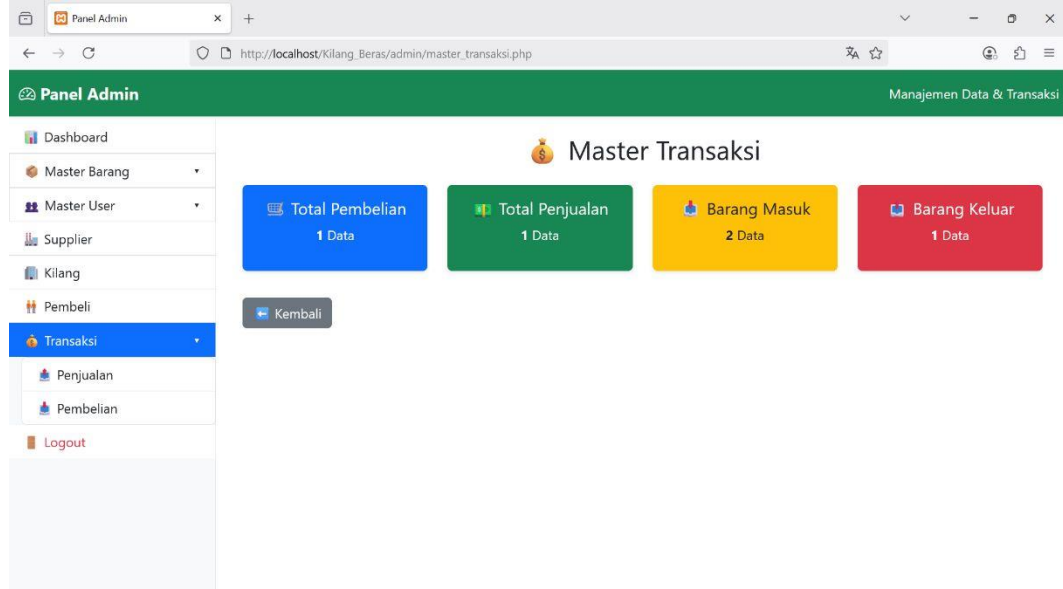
Panel Admin
http://localhost/Kilang_Beras/admin/master_transaksi.php

Panel Admin
Manajemen Data & Transaksi

Dashboard
Master Barang
Master User
Supplier
Kilang
Pembeli
Transaksi
Penjualan
Pembelian
Logout

Master Transaksi

Total Pembelian
1 Data

Total Penjualan
1 Data

Barang Masuk
2 Data

Barang Keluar
1 Data

Kembali